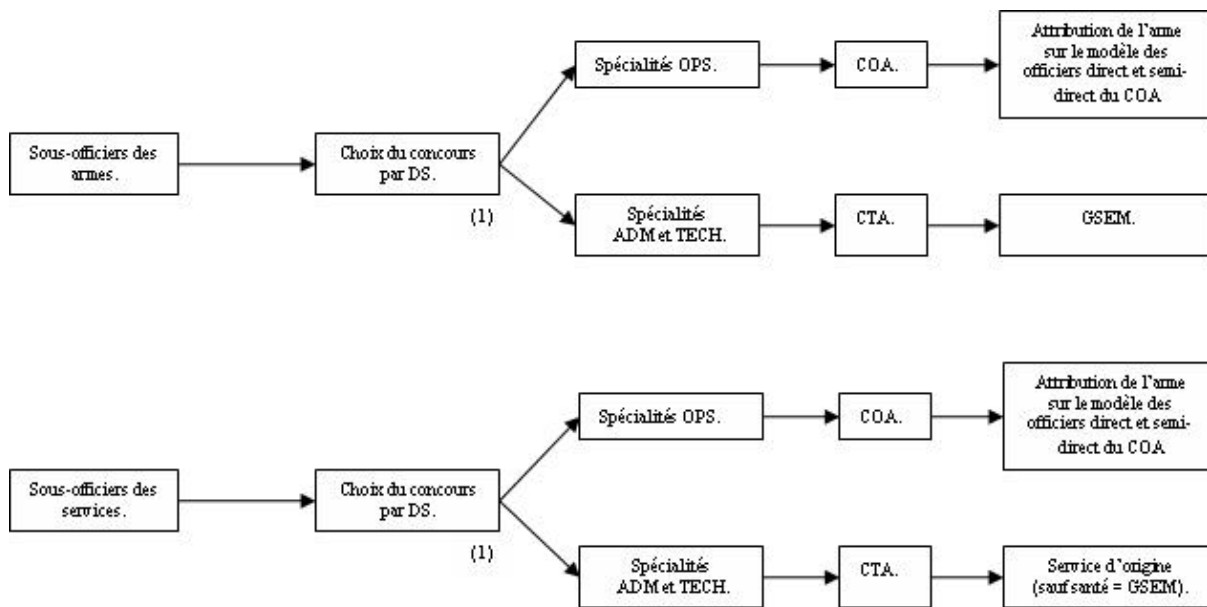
Sous-officiers des armes.

Choix du concours par DS.

(1)

Spécialités OPS.

COA.

Attribution de l'arme sur le modèle des officiers direct et semi-direct du COA

Spécialités ADM et TECH.

CTA.

GSEM.

Sous-officiers des services.

Choix du concours par DS.

(1)

Spécialités OPS.

COA.

Attribution de l'arme sur le modèle des officiers direct et semi-direct du COA

Spécialités ADM et TECH.

CTA.

Service d'origine (sauf santé = GSEM).